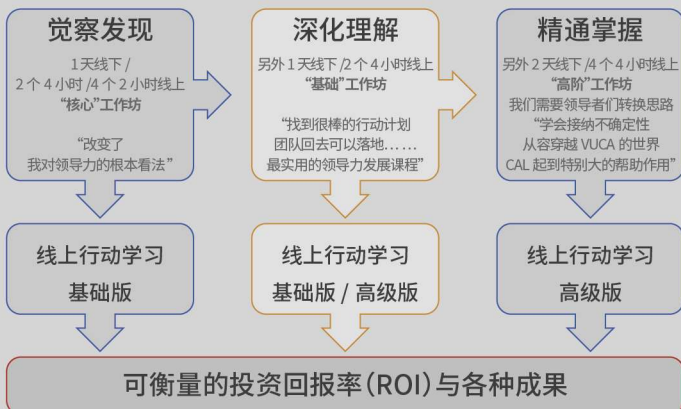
觉察发现

1 天线下 /
2 个 4 小时 /4 个 2 小时线上
“核心”工作坊

“改变了
我对领导力的根本看法”

深化理解

另外 1 天线下 /2 个 4 小时线上
“基础”工作坊

“找到很棒的行动计划
团队回去可以落地……
最实用的领导力发展课程”

精通掌握

另外 2 天线下 /4 个 4 小时线上
“高阶”工作坊
我们需要领导者们转换思路
“学会接纳不确定性
从容穿越 VUCA 的世界
CAL 起到特别大的帮助作用”

线上行动学习
基础版

线上行动学习
基础版 / 高级版

线上行动学习
高级版

可衡量的投资回报率（ROI）与各种成果